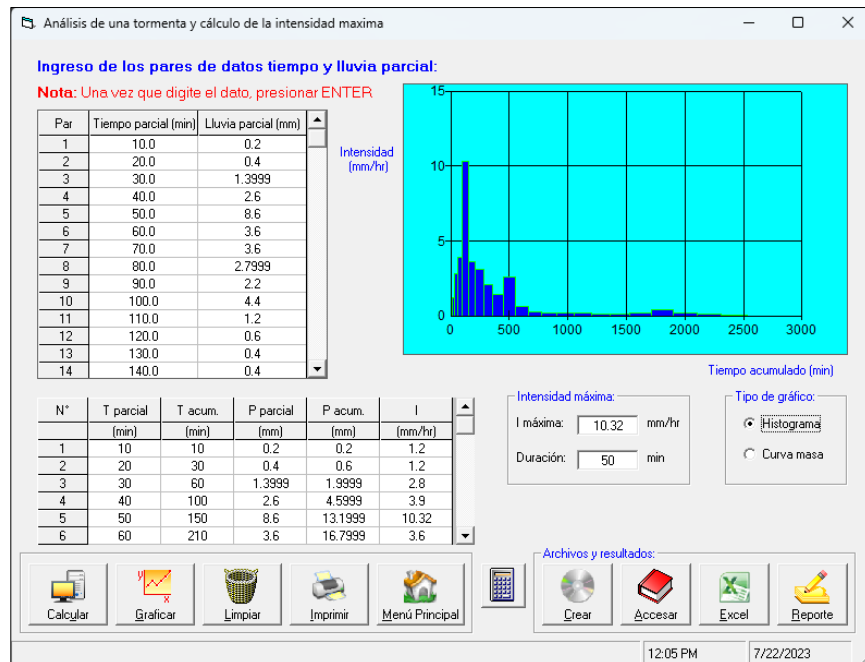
Análisis de una tormenta y cálculo de la intensidad maxima

Ingreso de los pares de datos tiempo y lluvia parcial:

Nota: Una vez que digite el dato, presionar ENTER

| Par | Tiempo parcial (min) | Lluvia parcial (mm) |
|---|---|---|
| 1 | 10.0 | 0.2 |
| 2 | 20.0 | 0.4 |
| 3 | 30.0 | 1.3999 |
| 4 | 40.0 | 2.6 |
| 5 | 50.0 | 8.6 |
| 6 | 60.0 | 3.6 |
| 7 | 70.0 | 3.6 |
| 8 | 80.0 | 2.7999 |
| 9 | 90.0 | 2.2 |
| 10 | 100.0 | 4.4 |
| 11 | 110.0 | 1.2 |
| 12 | 120.0 | 0.6 |
| 13 | 130.0 | 0.4 |
| 14 | 140.0 | 0.4 |

Intensidad (mm/hr)

15
10
5
0
0 500 1000 1500 2000 2500 3000

Tiempo acumulado (min)

| N° | T parcial | T acum. | P parcial | P acum. | I |
|---|---|---|---|---|---|
| | (min) | (min) | (mm) | (mm) | (mm/hr) |
| 1 | 10 | 10 | 0.2 | 0.2 | 1.2 |
| 2 | 20 | 30 | 0.4 | 0.6 | 1.2 |
| 3 | 30 | 60 | 1.3999 | 1.9999 | 2.8 |
| 4 | 40 | 100 | 2.6 | 4.5999 | 3.9 |
| 5 | 50 | 150 | 8.6 | 13.1999 | 10.32 |
| 6 | 60 | 210 | 3.6 | 16.7999 | 3.6 |

Intensidad máxima:
I máxima: 10.32 mm/hr
Duración: 50 min

Tipo de gráfico:
Histograma
Curva masa

Calcular
Graficar
Limpiar
Imprimir
Menú Principal

Archivos y resultados:
Crear
Accesar
Excel
Reporte

12:05 PM
7/22/2023